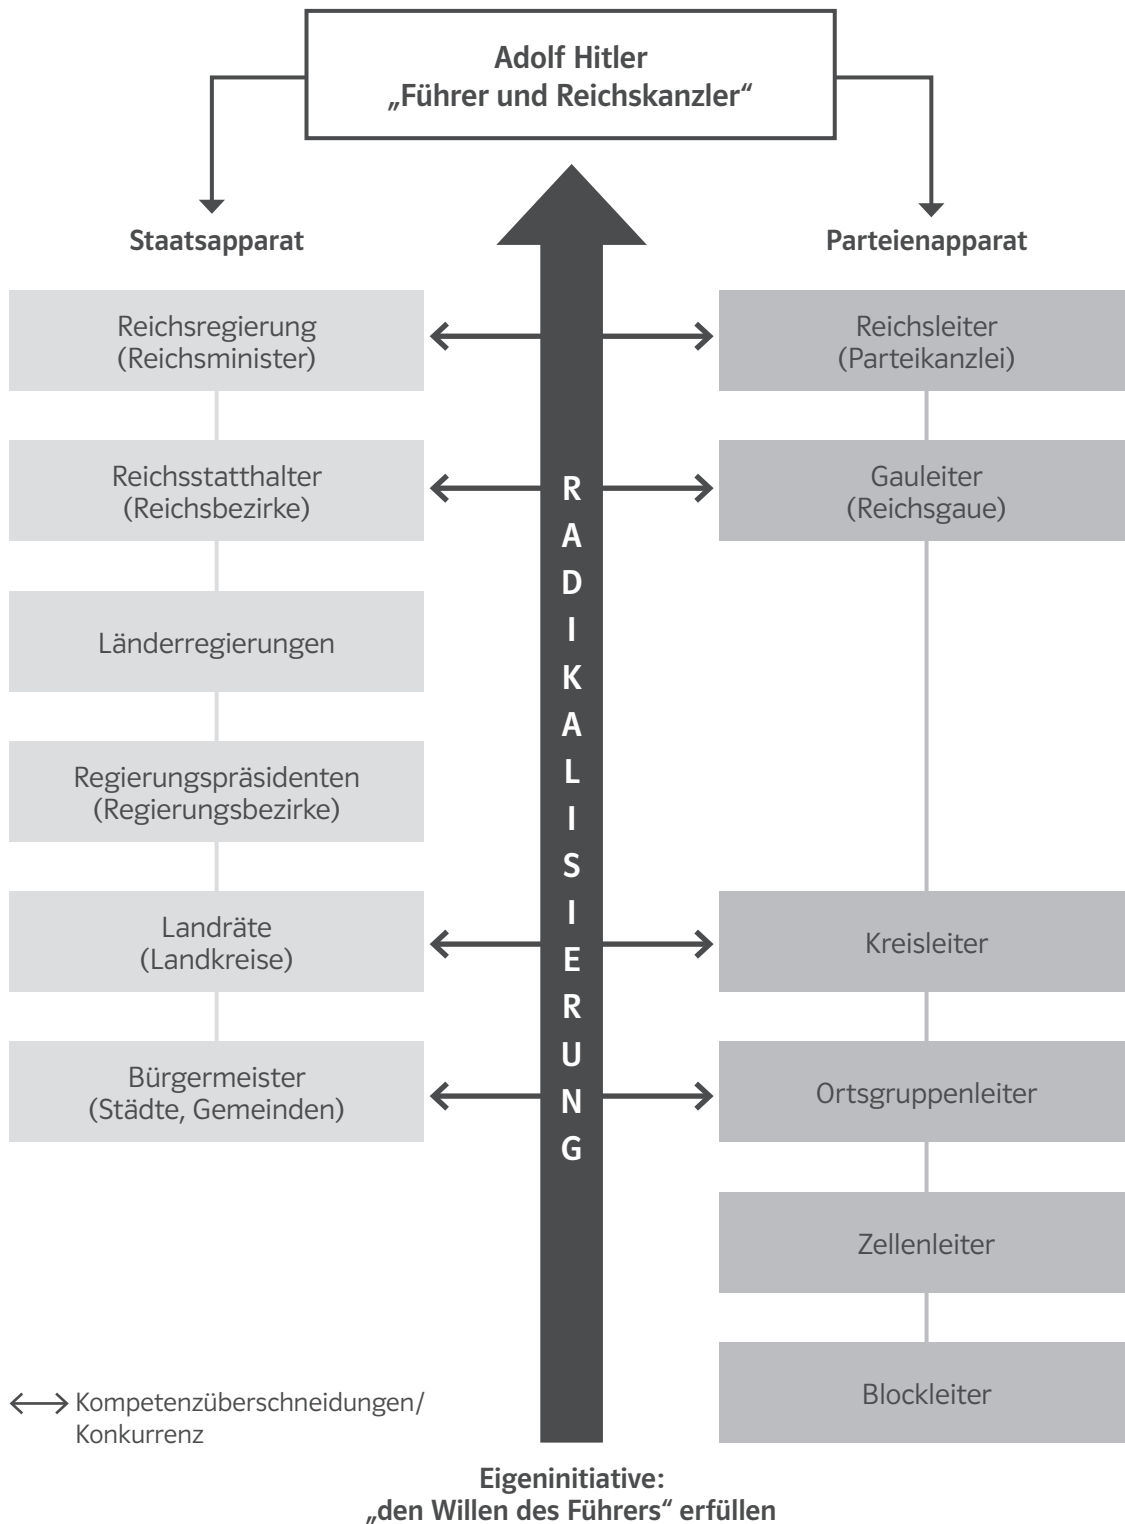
Adolf Hitler
„Führer und Reichskanzler“

Staatsapparat

Parteienapparat

Reichsregierung
(Reichsminister)

Reichsleiter
(Parteikanzlei)

Reichsstatthalter
(Reichsbezirke)

Gauleiter
(Reichsgaue)

Länderregierungen

Regierungspräsidenten
(Regierungsbezirke)

Landräte
(Landkreise)

Kreisleiter

Bürgermeister
(Städte, Gemeinden)

Ortsgruppenleiter

Zellenleiter

Blockleiter

RADIKALISIERUNG

⟷ Kompetenzüberschneidungen/ Konkurrenz

Eigeninitiative:
„den Willen des Führers“ erfüllen